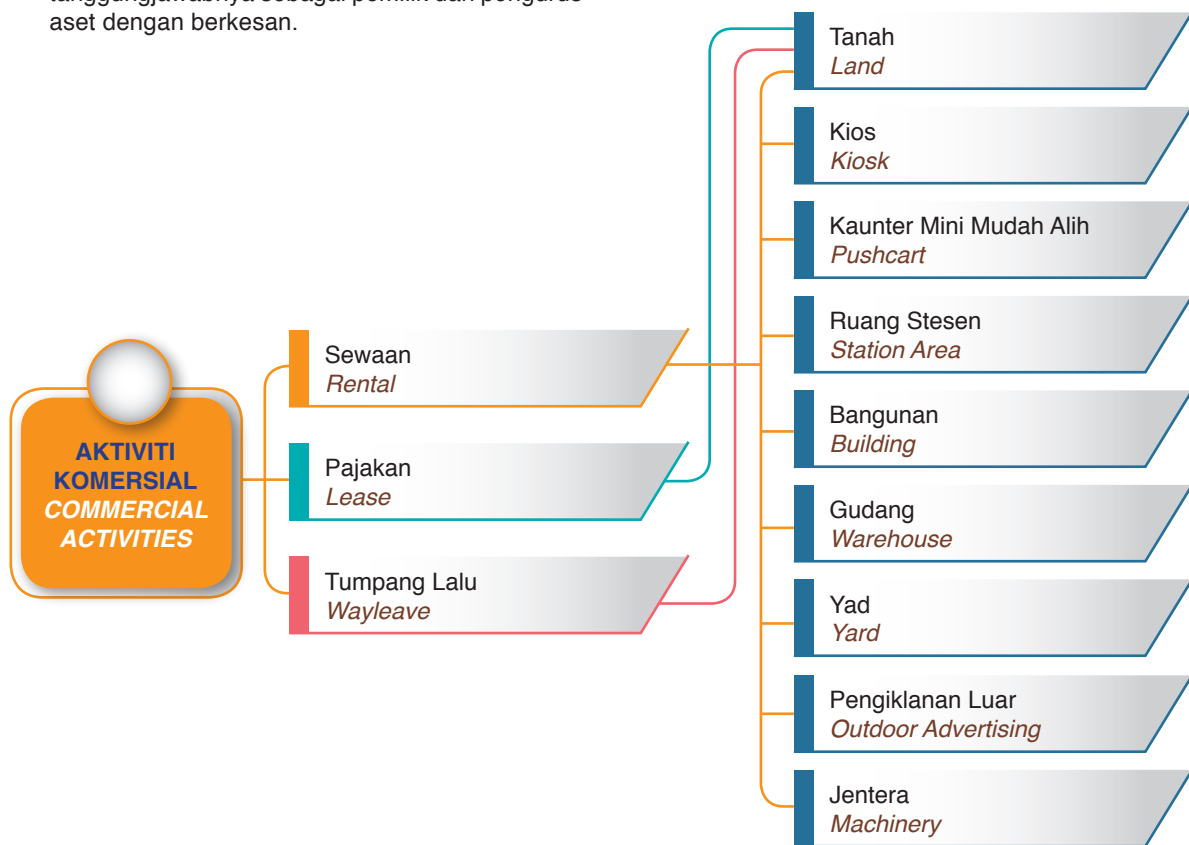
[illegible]
aset dengan berkesan.

AKTIVITI KOMERSIAL
COMMERCIAL ACTIVITIES

Sewaan
Rental

Pajakan
Lease

Tumpang Lalu
Wayleave

Tanah
Land

Kios
Kiosk

Kaunter Mini Mudah Alih
Pushcart

Ruang Stesen
Station Area

Bangunan
Building

Gudang
Warehouse

Yad
Yard

Pengiklanan Luar
Outdoor Advertising

Jentera
Machinery